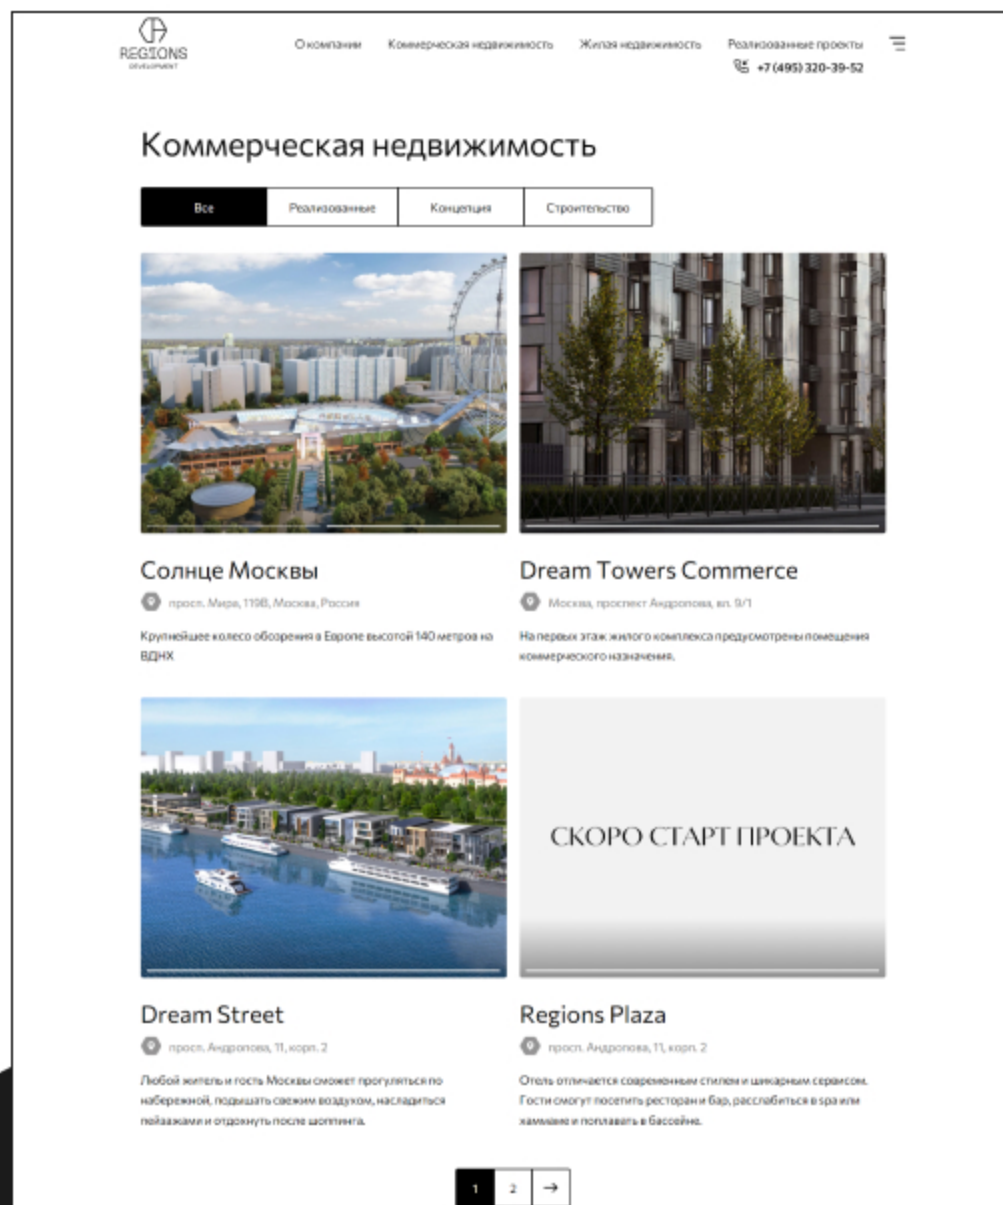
REGIONS
DEVELOPMENT

О компании Коммерческая недвижимость Жилая недвижимость Реализованные проекты

+7 (495) 320-39-52

Коммерческая недвижимость

Все | Реализованные | Концепция | Строительство

Солнце Москвы

просп. Мира, 119В, Москва, Россия

Крупнейшее колесо обозрения в Европе высотой 140 метров на ВДНХ

Dream Towers Commerce

Москва, проспект Андропова, вл. 9/1

На первых этаж жилого комплекса предусмотрены помещения коммерческого назначения.

Dream Street

просп. Андропова, 11, корп. 2

Любой житель и гость Москвы сможет прогуляться по набережной, подышать свежим воздухом, насладиться пейзажами и отдохнуть после шоппинга.

СКОРО СТАРТ ПРОЕКТА

Regions Plaza

просп. Андропова, 11, корп. 2

Отель отличается современным стилем и шикарным сервисом. Гости смогут посетить ресторан и бар, расслабиться в spa или хаммаме и поплавать в бассейне.

1 2 →